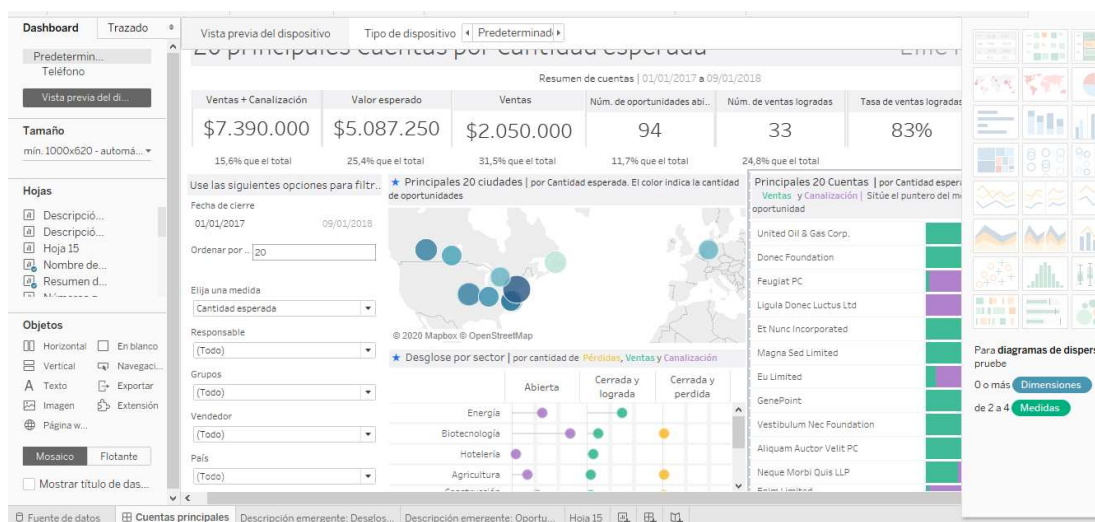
Dashboard Trazado
Predetermin...
Teléfono
Vista previa del di...
Tamaño
mín. 1000x620 - automá...
Hojas
Descripció...
Descripció...
Hoja 15
Nombre de...
Resumen d...
Objetos
Horizontal En blanco
Vertical Navegaci...
Texto Exportar
Imagen Extensión
Página w...
Mosaico Flotante
Mostrar título de das...

Vista previa del dispositivo Tipo de dispositivo Predeterminad

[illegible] principales Cuentas por Cantidad esperada

Resumen de cuentas | 01/01/2017 a 09/01/2018

| Ventas + Canalización | Valor esperado | Ventas | Núm. de oportunidades abi.. | Núm. de ventas logradas | Tasa de ventas logradas |
|---|---|---|---|---|---|
| $7.390.000 | $5.087.250 | $2.050.000 | 94 | 33 | 83% |
| 15,6% que el total | 25,4% que el total | 31,5% que el total | 11,7% que el total | 24,8% que el total | |

Use las siguientes opciones para filtr...
Fecha de cierre
01/01/2017 09/01/2018
Ordenar por .. 20
Elija una medida
Cantidad esperada
Responsable
(Todo)
Grupos
(Todo)
Vendedor
(Todo)
País
(Todo)

★ Principales 20 ciudades | por Cantidad esperada. El color indica la cantidad de oportunidades
© 2020 Mapbox © OpenStreetMap

★ Desglose por sector | por cantidad de Pérdidas, Ventas y Canalización
Abierta | Cerrada y lograda | Cerrada y perdida
Energía
Biotecnología
Hotelería
Agricultura

Principales 20 Cuentas | por Cantidad espera
Ventas y Canalización | Sitúe el puntero del m oportunidad
United Oil & Gas Corp.
Donec Foundation
Feugiat PC
Ligula Donec Luctus Ltd
Et Nunc Incorporated
Magna Sed Limited
Eu Limited
GenePoint
Vestibulum Nec Foundation
Aliquam Auctor Velit PC
Neque Morbi Quis LLP

Para diagramas de dispers pruebe
0 o más Dimensiones
de 2 a 4 Medidas

Fuente de datos | Cuentas principales | Descripción emergente: Desglos... | Descripción emergente: Oportu... | Hoja 15